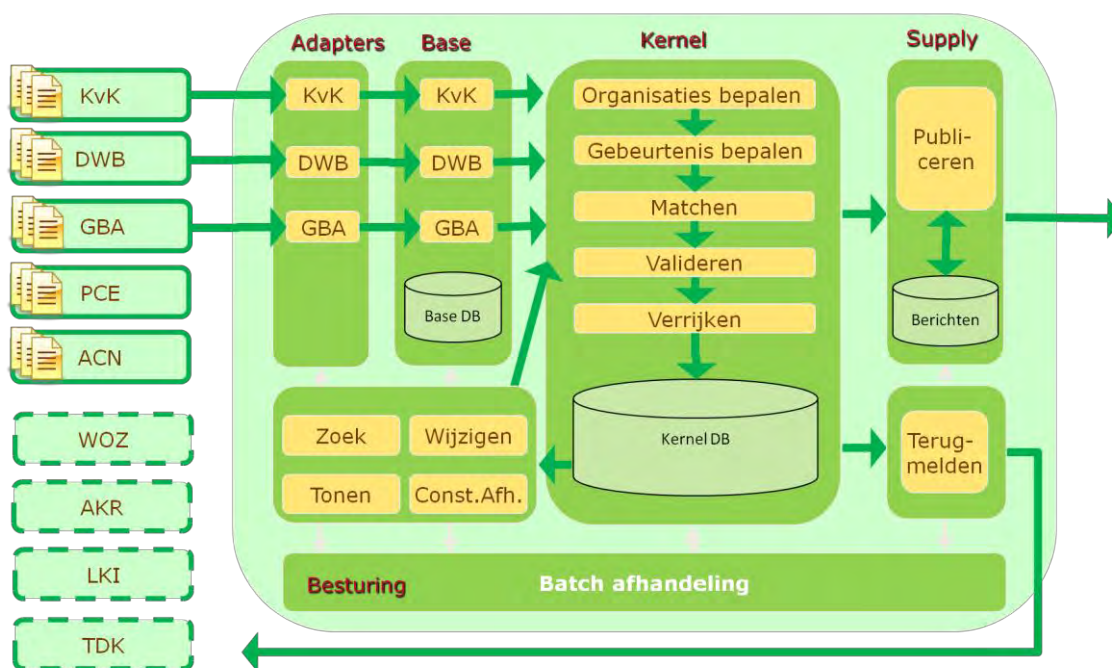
Adapters

Base

Kernel

Supply

KvK

DWB

GBA

PCE

ACN

WOZ

AKR

LKI

TDK

KvK

DWB

GBA

KvK

DWB

GBA

Base DB

Organisaties bepalen

Gebeurtenis bepalen

Matchen

Valideren

Verrijken

Kernel DB

Publiceren

Berichten

Zoek

Wijzigen

Tonen

Const.Afh.

Terugmelden

Besturing

Batch afhandeling